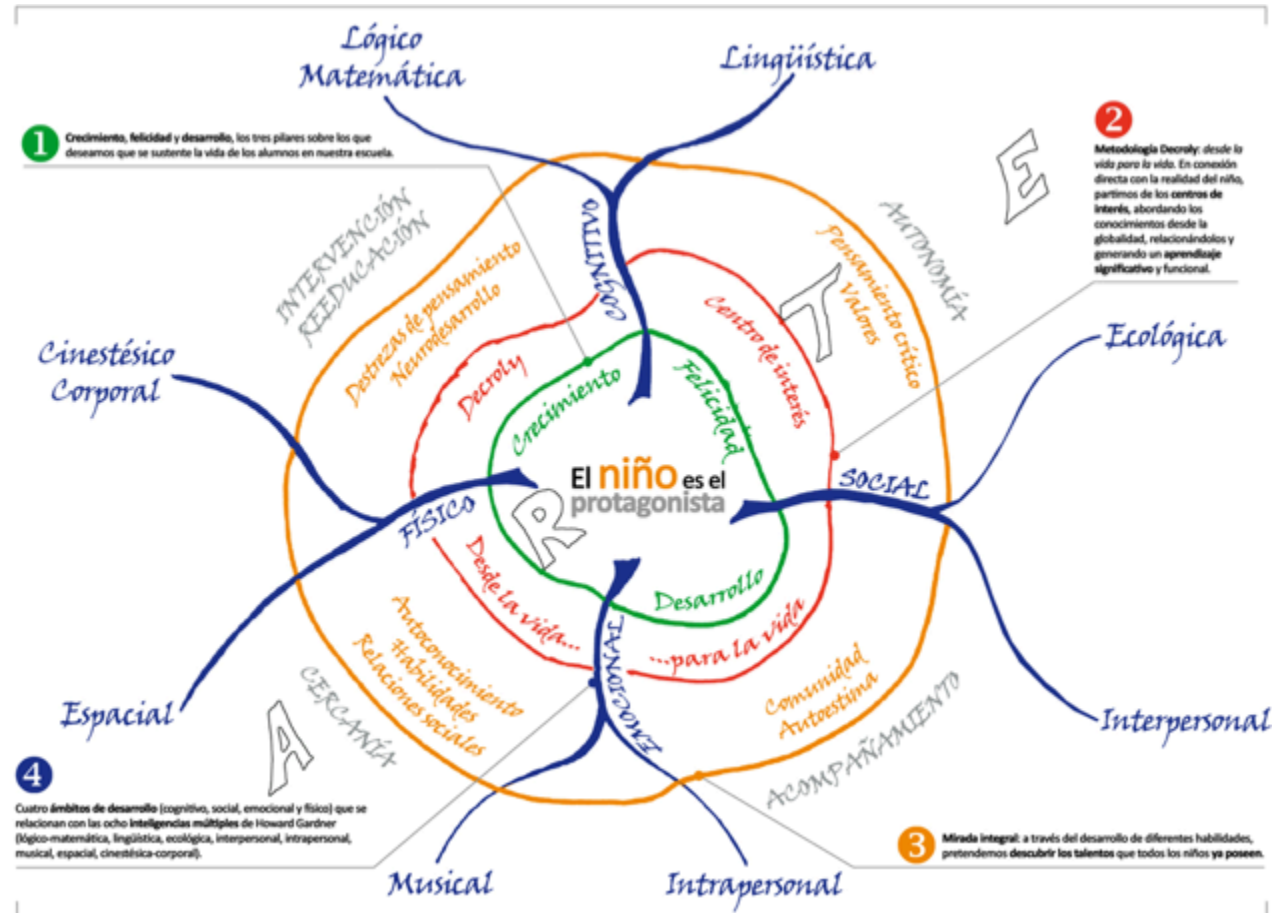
Lógico Matemática

Lingüística

1 Crecimiento, felicidad y desarrollo, los tres pilares sobre los que deseamos que se sustente la vida de los alumnos en nuestra escuela.

2 Metodología Decroly: desde la vida para la vida. En conexión directa con la realidad del niño, partimos de los centros de interés, abordando los conocimientos desde la globalidad, relacionándolos y generando un aprendizaje significativo y funcional.

E

AUTONOMÍA

INTERVENCIÓN REEDUCACIÓN

COGNITIVO

Pensamiento crítico Valores

Destrezas de pensamiento Neurodesarrollo

Centro de interés

T

Decroly

Crecimiento

Felicidad

Cinestésico Corporal

Ecológica

El niño es el protagonista

SOCIAL

FÍSICO

R

Desde la vida...

Desarrollo

...para la vida

Autoconocimiento Habilidades Relaciones sociales

EMOCIONAL

Comunidad Autoestima

CERCANÍA

A

ACOMPAÑAMIENTO

Espacial

Interpersonal

4 Cuatro ámbitos de desarrollo (cognitivo, social, emocional y físico) que se relacionan con las ocho inteligencias múltiples de Howard Gardner (lógico-matemática, lingüística, ecológica, interpersonal, intrapersonal, musical, espacial, cinestésica-corporal).

3 Mirada integral: a través del desarrollo de diferentes habilidades, pretendemos descubrir los talentos que todos los niños ya poseen.

Musical

Intrapersonal